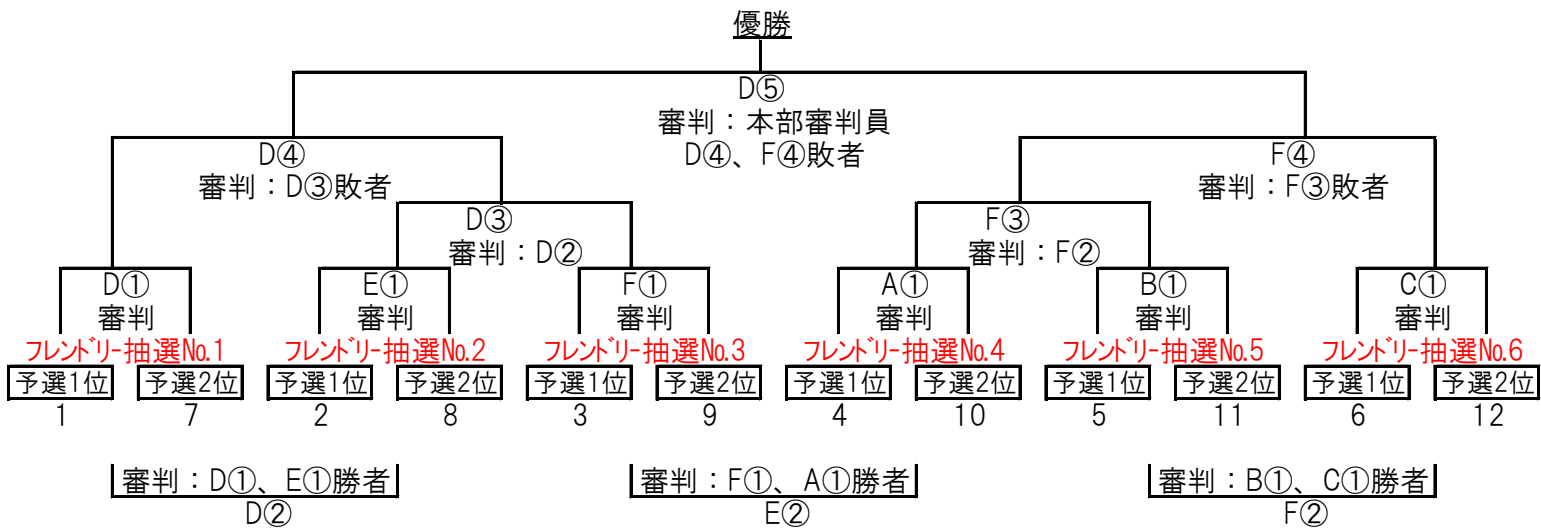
優勝

D⑤
審判：本部審判員
D④、F④敗者

D④
審判：D③敗者

F④
審判：F③敗者

D③
審判：D②

F③
審判：F②

D①
審判
フレンドリー抽選No.1
予選1位 予選2位
1 7

E①
審判
フレンドリー抽選No.2
予選1位 予選2位
2 8

F①
審判
フレンドリー抽選No.3
予選1位 予選2位
3 9

A①
審判
フレンドリー抽選No.4
予選1位 予選2位
4 10

B①
審判
フレンドリー抽選No.5
予選1位 予選2位
5 11

C①
審判
フレンドリー抽選No.6
予選1位 予選2位
6 12

審判：D①、E①勝者
D②

審判：F①、A①勝者
E②

審判：B①、C①勝者
F②